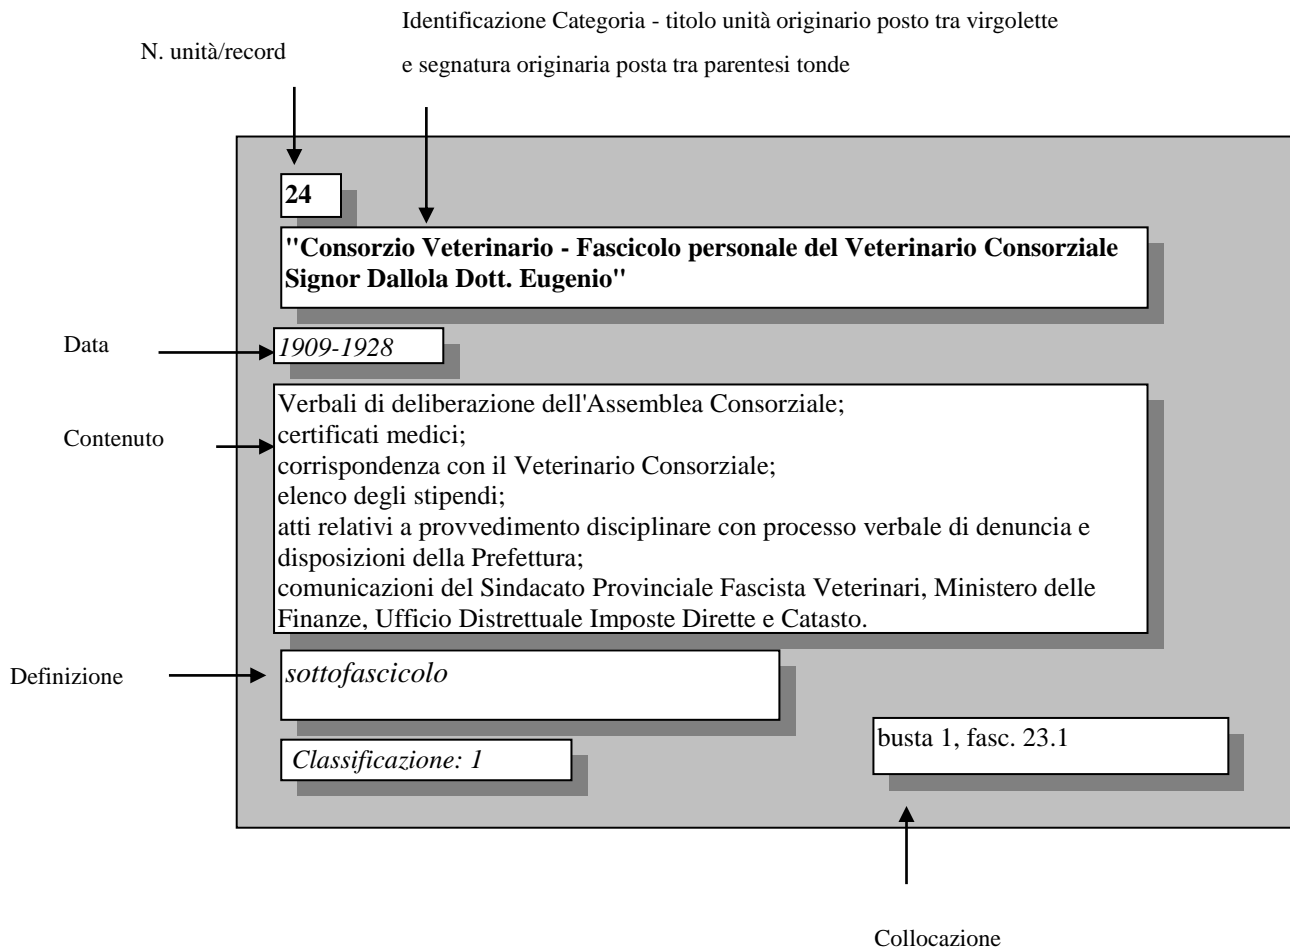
Identificazione Categoria - titolo unità originario posto tra virgolette e segnatura originaria posta tra parentesi tonde

N. unità/record

24

"Consorzio Veterinario - Fascicolo personale del Veterinario Consorziale Signor Dallola Dott. Eugenio"

Data

1909-1928

Contenuto

Verbali di deliberazione dell'Assemblea Consorziale;
certificati medici;
corrispondenza con il Veterinario Consorziale;
elenco degli stipendi;
atti relativi a provvedimento disciplinare con processo verbale di denuncia e disposizioni della Prefettura;
comunicazioni del Sindacato Provinciale Fascista Veterinari, Ministero delle Finanze, Ufficio Distrettuale Imposte Dirette e Catasto.

Definizione

sottofascicolo

Classificazione: 1

busta 1, fasc. 23.1

Collocazione